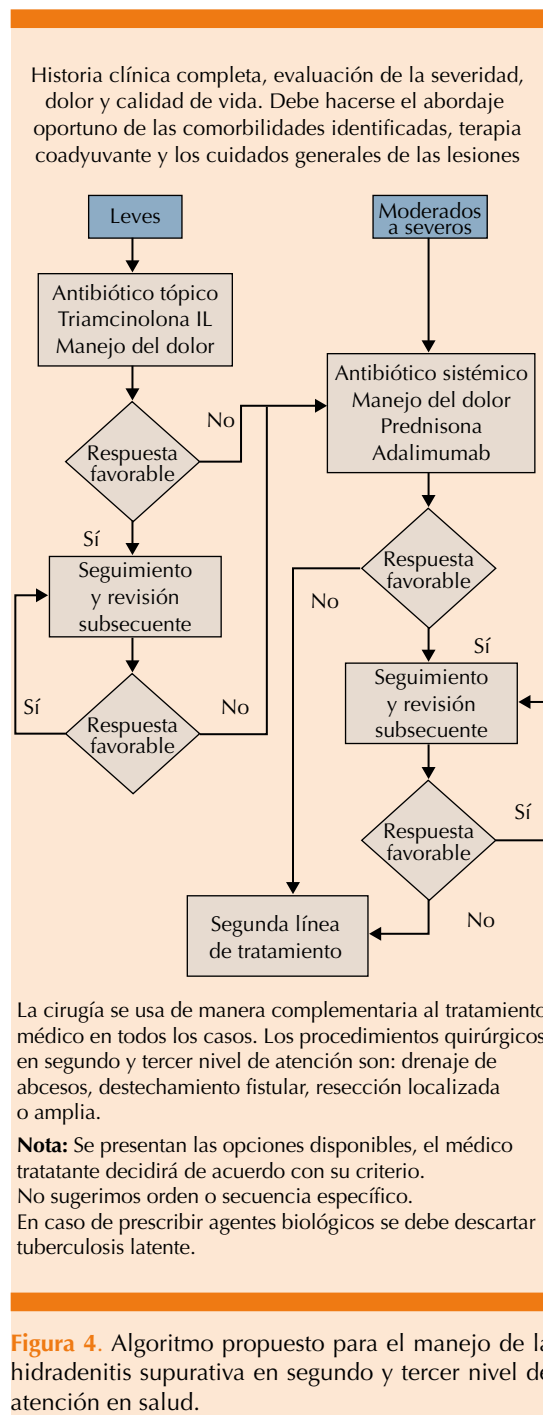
Historia clínica completa, evaluación de la severidad, dolor y calidad de vida. Debe hacerse el abordaje oportuno de las comorbilidades identificadas, terapia coadyuvante y los cuidados generales de las lesiones

Leves

Moderados a severos

Antibiótico tópico
Triamcinolona IL
Manejo del dolor

No

Antibiótico sistémico
Manejo del dolor
Prednisona
Adalimumab

Respuesta favorable

Sí

Seguimiento y revisión subsecuente

Respuesta favorable

No

Sí

Seguimiento y revisión subsecuente

Sí

Respuesta favorable

No

Sí

Respuesta favorable

Segunda línea de tratamiento

No

La cirugía se usa de manera complementaria al tratamiento médico en todos los casos. Los procedimientos quirúrgicos en segundo y tercer nivel de atención son: drenaje de abcesos, destechamiento fistular, resección localizada o amplia.

**Nota:** Se presentan las opciones disponibles, el médico tratatante decidirá de acuerdo con su criterio.
No sugerimos orden o secuencia específico.
En caso de prescribir agentes biológicos se debe descartar tuberculosis latente.

**Figura 4**. Algoritmo propuesto para el manejo de la hidradenitis supurativa en segundo y tercer nivel de atención en salud.